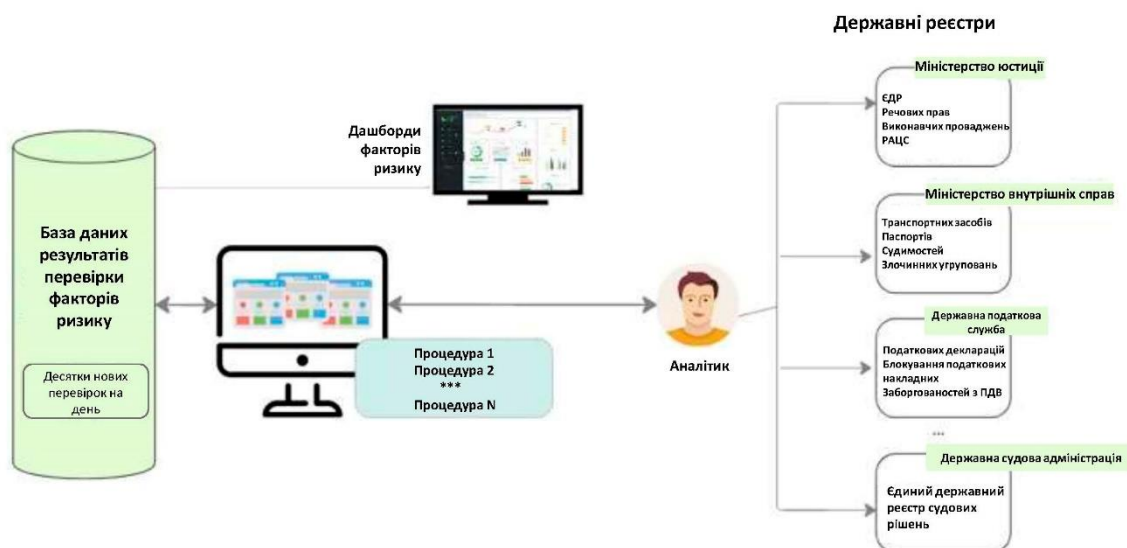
Державні реєстри

Міністерство юстиції
ЄДР
Речових прав
Виконавчих проваджень
РАЦС

Дашборди факторів ризику

Міністерство внутрішніх справ
Транспортних засобів
Паспортів
Судимостей
Злочинних угруповань

База даних результатів перевірки факторів ризику

Десятки нових перевірок на день

Процедура 1
Процедура 2
***
Процедура N

Аналітик

Державна податкова служба
Податкових декларацій
Блокування податкових накладних
Заборгованостей з ПДВ

...

Державна судова адміністрація
Єдиний державний реєстр судових рішень